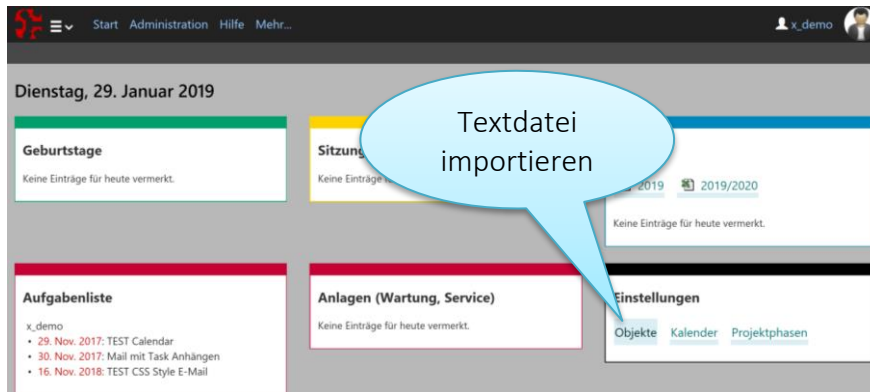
Start Administration Hilfe Mehr...

x_demo

Dienstag, 29. Januar 2019

Textdatei importieren

Geburtstage

Keine Einträge für heute vermerkt.

Sitzung

Keine Einträge

2019 2019/2020

Keine Einträge für heute vermerkt.

Aufgabenliste

x_demo
• 29. Nov. 2017: TEST Calendar
• 30. Nov. 2017: Mail mit Task Anhängen
• 16. Nov. 2018: TEST CSS Style E-Mail

Anlagen (Wartung, Service)

Keine Einträge für heute vermerkt.

Einstellungen

Objekte Kalender Projektphasen